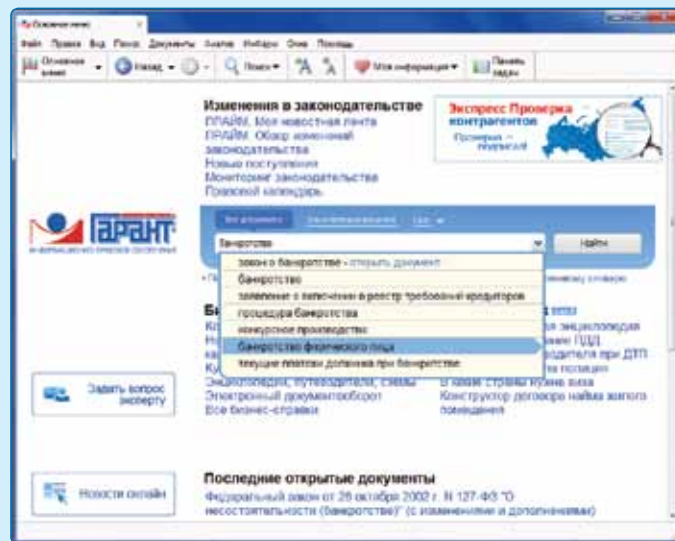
Основное меню

Файл Правка Вид Поиск Документы Анализ Избранное Окна Помощь

Основное меню Назад Поиск Моя информация Панель задач

Изменения в законодательстве
ПРАЙМ. Моя новостная лента
ПРАЙМ. Обзор изменений законодательства
Новые поступления
Мониторинг законодательства
Правовой календарь

Экспресс Проверка контрагентов
Проверка — онлайн!

ГАРАНТ

Все документы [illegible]

банкротство

Найти

закон о банкротстве - открыть документ
банкротство
заявление о включении в реестр требований кредиторов
процедура банкротства
конкурсное производство
банкротство физического лица
текущие платежи должника при банкротстве

Задать вопрос эксперту

Энциклопедии, путеводители, схемы
Электронный документооборот
Все бизнес-справки

энциклопедия
ПДД
водителя при ДТП
полиции
в какие страны нужна виза
Конструктор договора найма жилого помещения

Новости онлайн

Последние открытые документы
Федеральный закон от 26 октября 2002 г. N 127-ФЗ "О несостоятельности (банкротстве)" (с изменениями и дополнениями)